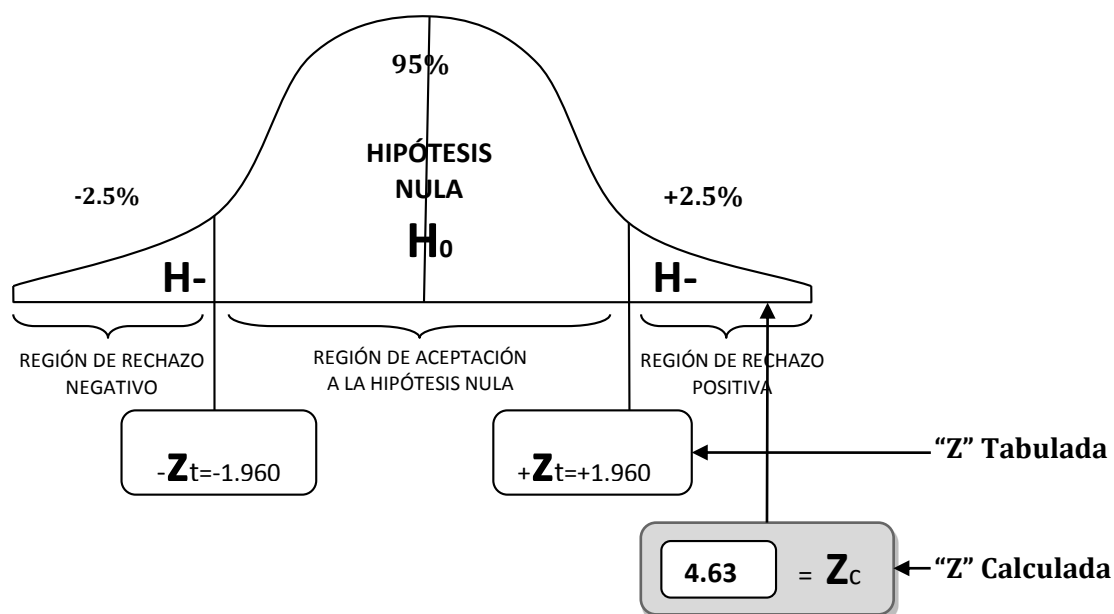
95%

HIPÓTESIS NULA

$H_0$

-2.5%

+2.5%

H-

H-

REGIÓN DE RECHAZO NEGATIVO

REGIÓN DE ACEPTACIÓN A LA HIPÓTESIS NULA

REGIÓN DE RECHAZO POSITIVA

$-Z_t=-1.960$

$+Z_t=+1.960$

"Z" Tabulada

4.63 $= Z_C$

"Z" Calculada